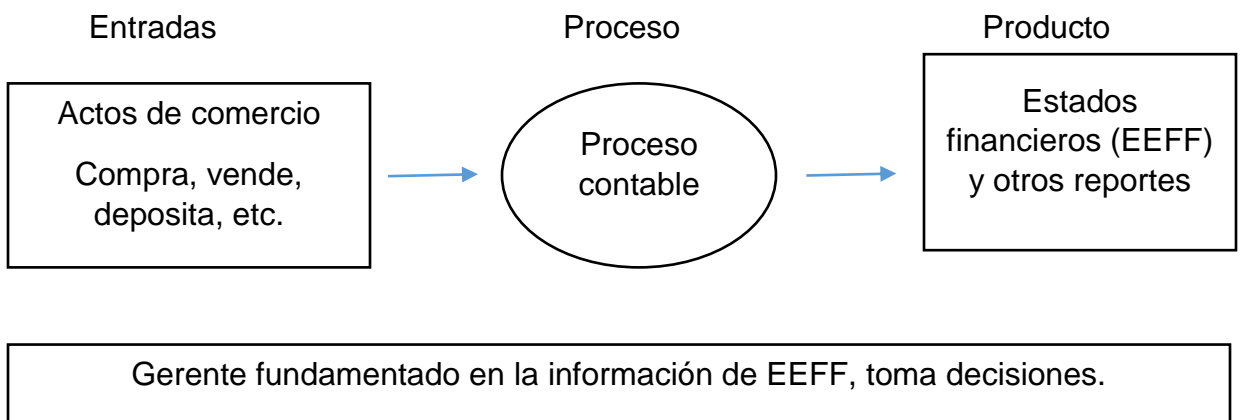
Entradas

Proceso

Producto

Actos de comercio

Compra, vende, deposita, etc.

Proceso contable

Estados financieros (EEFF) y otros reportes

Gerente fundamentado en la información de EEFF, toma decisiones.